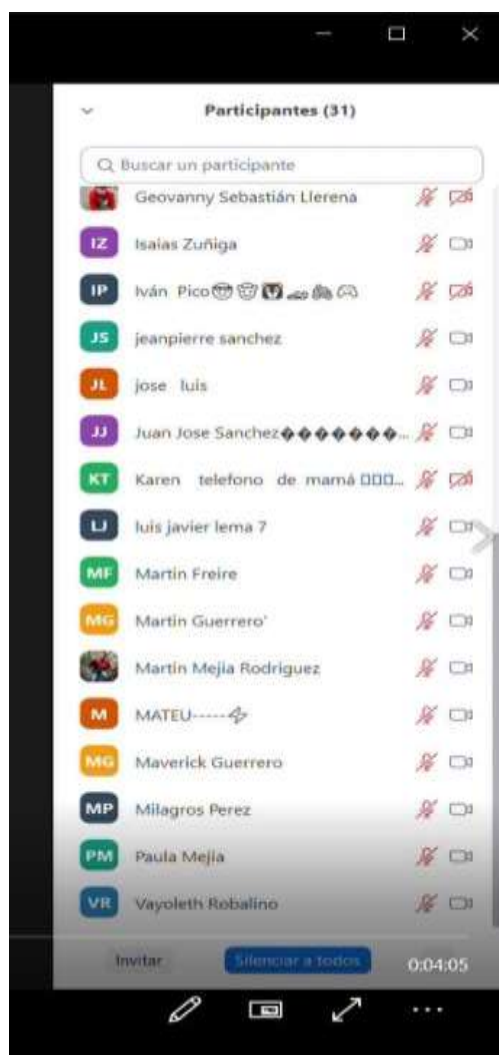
Participantes (31)

Buscar un participante

Geovanny Sebastián Llerena

IZ Isaias Zuñiga

IP Iván Pico

JS jeanpierre sanchez

JL jose luis

JJ Juan Jose Sanchez�������...

KT Karen telefono de mamá □□□...

LJ luis javier lema 7

MF Martin Freire

MG Martin Guerrero'

Martin Mejia Rodriguez

M MATEU-----

MG Maverick Guerrero

MP Milagros Perez

PM Paula Mejia

VR Vayoleth Robalino

Invitar

Silenciar a todos

0:04:05